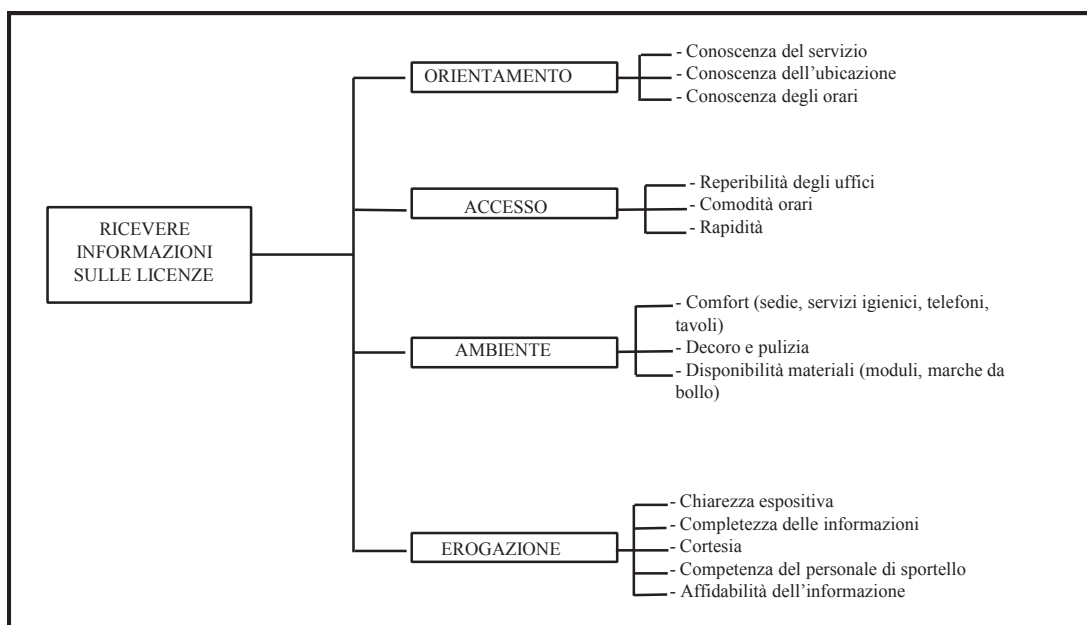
RICEVERE INFORMAZIONI SULLE LICENZE

ORIENTAMENTO

- Conoscenza del servizio
- Conoscenza dell'ubicazione
- Conoscenza degli orari

ACCESSO

- Reperibilità degli uffici
- Comodità orari
- Rapidità

AMBIENTE

- Comfort (sedie, servizi igienici, telefoni, tavoli)
- Decoro e pulizia
- Disponibilità materiali (moduli, marche da bollo)

EROGAZIONE

- Chiarezza espositiva
- Completezza delle informazioni
- Cortesia
- Competenza del personale di sportello
- Affidabilità dell'informazione